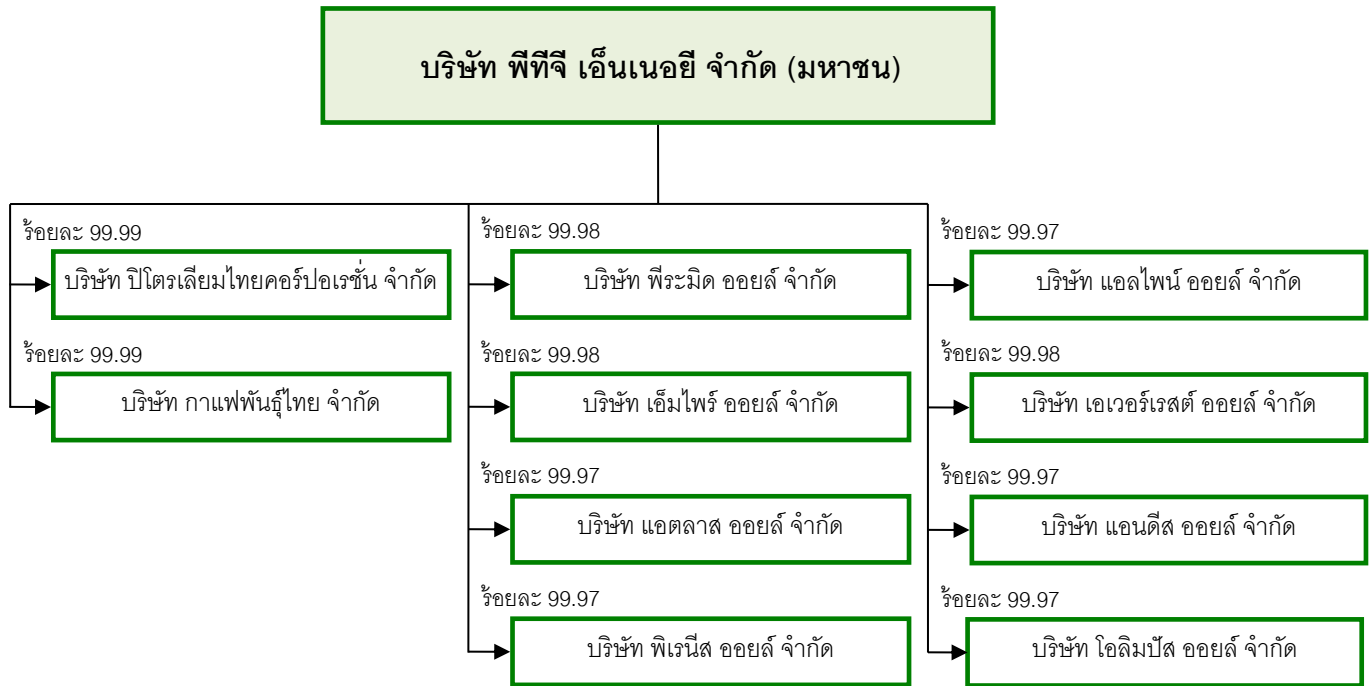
บริษัท พีทีจี เอ็นเนอยี จำกัด (มหาชน)

ร้อยละ 99.99
บริษัท ปิโตรเลียมไทยคอร์ปอเรชั่น จำกัด

ร้อยละ 99.99
บริษัท กาแฟพันธุ์ไทย จำกัด

ร้อยละ 99.98
บริษัท พีระมิด ออยล์ จำกัด

ร้อยละ 99.98
บริษัท เอ็มไพร์ ออยล์ จำกัด

ร้อยละ 99.97
บริษัท แอตลาส ออยล์ จำกัด

ร้อยละ 99.97
บริษัท พิเรนีส ออยล์ จำกัด

ร้อยละ 99.97
บริษัท แอลไพน์ ออยล์ จำกัด

ร้อยละ 99.98
บริษัท เอเวอร์เรสต์ ออยล์ จำกัด

ร้อยละ 99.97
บริษัท แอนดีส ออยล์ จำกัด

ร้อยละ 99.97
บริษัท โอลิมปัส ออยล์ จำกัด